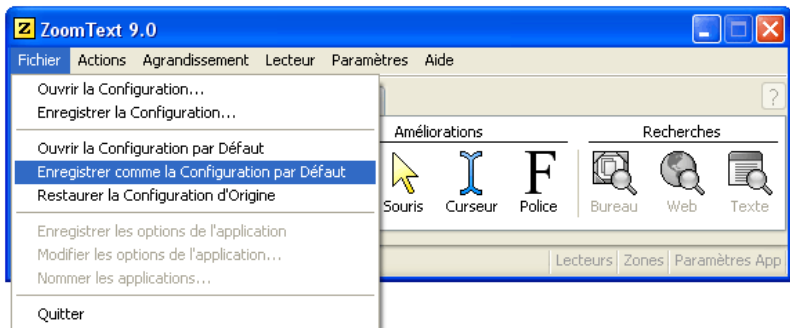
Z ZoomText 9.0

Fichier Actions Agrandissement Lecteur Paramètres Aide

Ouvrir la Configuration...
Enregistrer la Configuration...

Ouvrir la Configuration par Défaut
Enregistrer comme la Configuration par Défaut
Restaurer la Configuration d'Origine

Enregistrer les options de l'application
Modifier les options de l'application...
Nommer les applications...

Quitter

?

Améliorations
Souris Curseur Police

Recherches
Bureau Web Texte

Lecteurs Zones Paramètres App